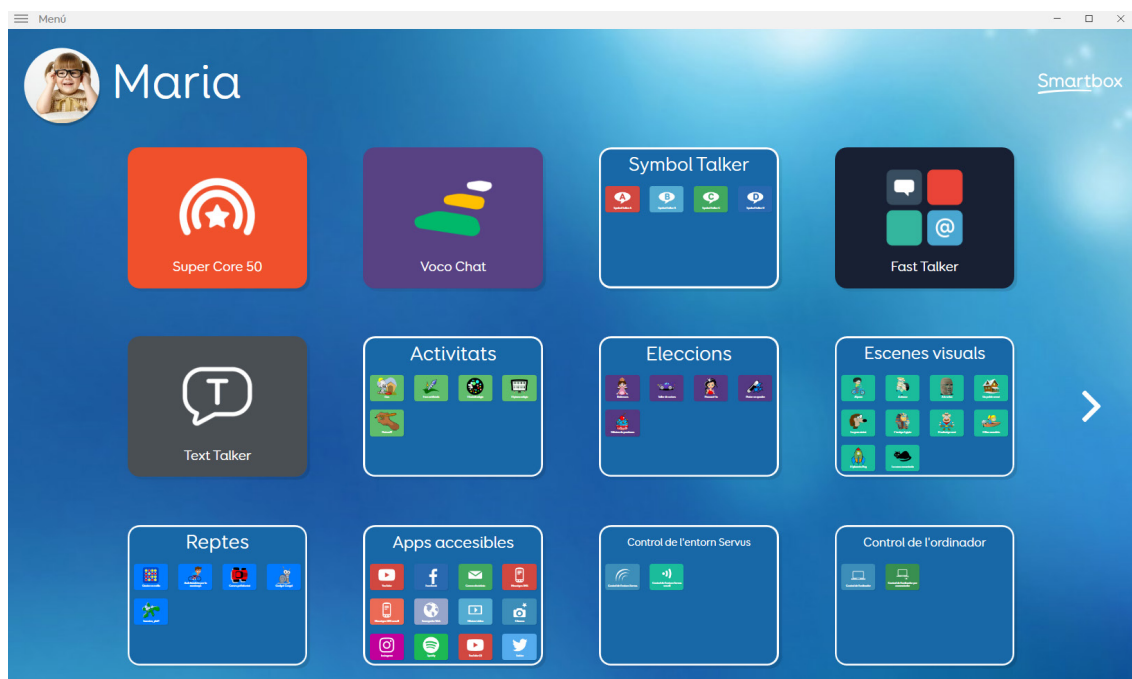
Menú

Maria

Smartbox

Super Core 50

Voco Chat

Symbol Talker

Fast Talker

Text Talker

Activitats

Eleccions

Escenes visuals

Reptes

Apps accesibles

Control de l'entorn Servus

Control de l'ordinador